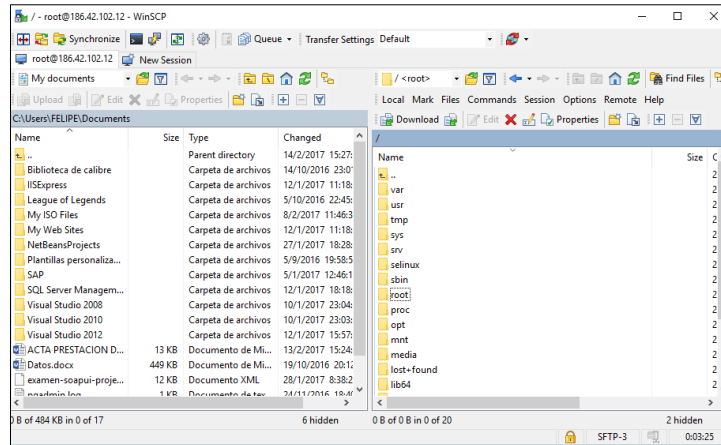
/ - root@186.42.102.12 - WinSCP

Synchronize | Queue | Transfer Settings Default

root@186.42.102.12 | New Session

My documents | / <root> | Find Files

Upload | Edit | Properties | Local Mark Files Commands Session Options Remote Help

Download | Edit | Properties

C:\Users\FELIPE\Documents | /

| Name | Size | Type | Changed |
|---|---|---|---|
| .. | | Parent directory | 14/2/2017 15:27: |
| Biblioteca de calibre | | Carpeta de archivos | 14/10/2016 23:0 |
| IISExpress | | Carpeta de archivos | 12/1/2017 11:18: |
| League of Legends | | Carpeta de archivos | 5/10/2016 22:45: |
| My ISO Files | | Carpeta de archivos | 8/2/2017 11:46:3 |
| My Web Sites | | Carpeta de archivos | 12/1/2017 11:18: |
| NetBeansProjects | | Carpeta de archivos | 27/1/2017 18:28: |
| Plantillas personaliza... | | Carpeta de archivos | 5/9/2016 19:58:5 |
| SAP | | Carpeta de archivos | 5/1/2017 12:46:1 |
| SQL Server Managem... | | Carpeta de archivos | 12/1/2017 18:18: |
| Visual Studio 2008 | | Carpeta de archivos | 10/1/2017 23:04: |
| Visual Studio 2010 | | Carpeta de archivos | 10/1/2017 23:03: |
| Visual Studio 2012 | | Carpeta de archivos | 12/1/2017 15:57: |
| ACTA PRESTACION D... | 13 KB | Documento de Mi... | 13/2/2017 15:24: |
| Datos.docx | 449 KB | Documento de Mi... | 19/10/2016 20:12 |
| examen-soapui-proje... | 12 KB | Documento XML | 28/1/2017 8:38:2 |
| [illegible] | 1 KB | Documento de tex | 24/11/2016 18:4 |

| Name | Size | C |
|---|---|---|
| .. | | 2 |
| var | | 2 |
| usr | | 2 |
| tmp | | 2 |
| sys | | 2 |
| srv | | 2 |
| selinux | | 2 |
| sbin | | 2 |
| root | | 2 |
| proc | | 2 |
| opt | | 2 |
| mnt | | 2 |
| media | | 2 |
| lost+found | | 2 |
| lib64 | | 2 |

0 B of 484 KB in 0 of 17 | 6 hidden | 0 B of 0 B in 0 of 20 | 2 hidden

SFTP-3 | 0:03:25